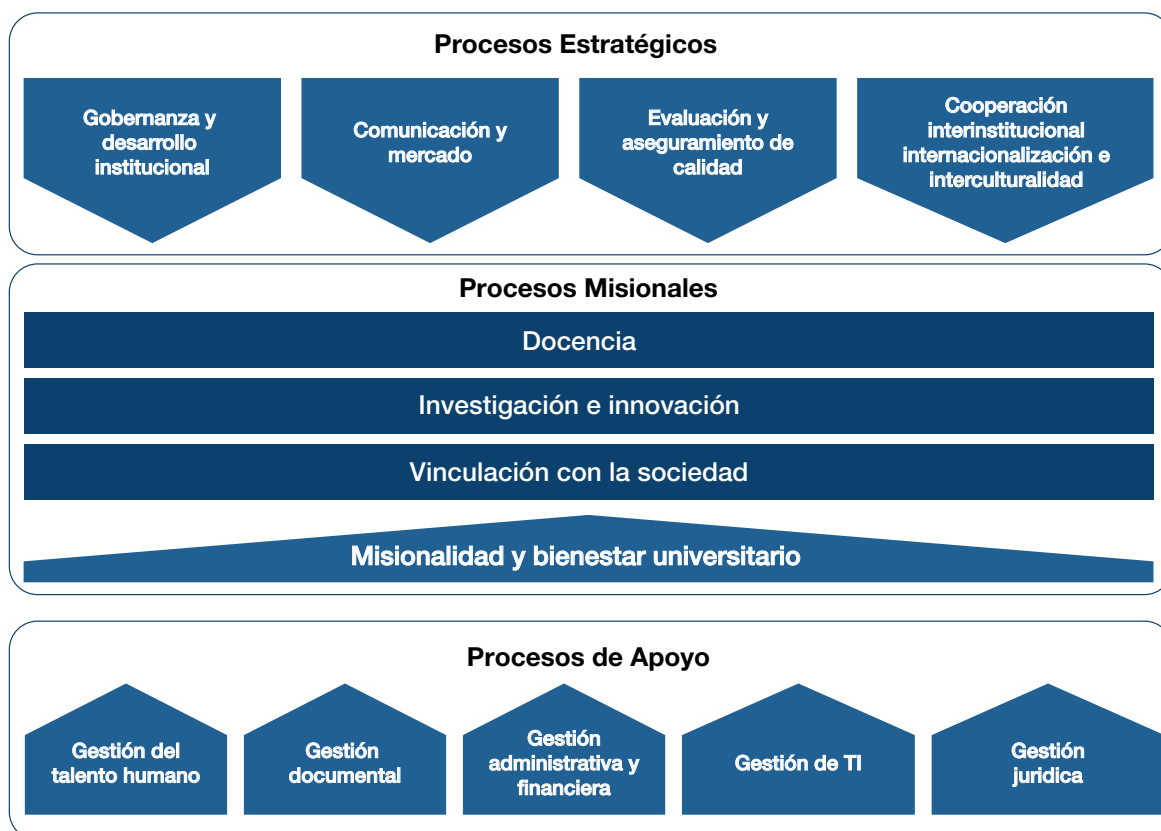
Procesos Estratégicos

Gobernanza y desarrollo institucional

Comunicación y mercado

Evaluación y aseguramiento de calidad

Cooperación interinstitucional internacionalización e interculturalidad

Procesos Misionales

Docencia

Investigación e innovación

Vinculación con la sociedad

Misionalidad y bienestar universitario

Procesos de Apoyo

Gestión del talento humano

Gestión documental

Gestión administrativa y financiera

Gestión de TI

Gestión juridica